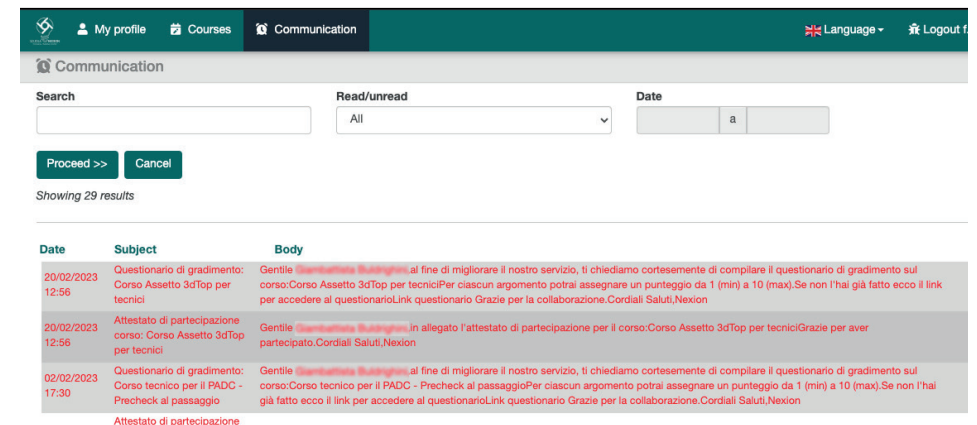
My profile Courses Communication Language Logout f.

Communication

Search

Read/unread

All

Date

a

Proceed >> Cancel

Showing 29 results

| Date | Subject | Body |
|---|---|---|
| 20/02/2023 12:56 | Questionario di gradimento: Corso Assetto 3dTop per tecnici | Gentile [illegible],al fine di migliorare il nostro servizio, ti chiediamo cortesemente di compilare il questionario di gradimento sul corso:Corso Assetto 3dTop per tecniciPer ciascun argomento potrai assegnare un punteggio da 1 (min) a 10 (max).Se non l'hai già fatto ecco il link per accedere al questionarioLink questionario Grazie per la collaborazione.Cordiali Saluti,Nexion |
| 20/02/2023 12:56 | Attestato di partecipazione corso: Corso Assetto 3dTop per tecnici | Gentile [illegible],in allegato l'attestato di partecipazione per il corso:Corso Assetto 3dTop per tecniciGrazie per aver partecipato.Cordiali Saluti,Nexion |
| 02/02/2023 17:30 | Questionario di gradimento: Corso tecnico per il PADC - Precheck al passaggio | Gentile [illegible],al fine di migliorare il nostro servizio, ti chiediamo cortesemente di compilare il questionario di gradimento sul corso:Corso tecnico per il PADC - Precheck al passaggioPer ciascun argomento potrai assegnare un punteggio da 1 (min) a 10 (max).Se non l'hai già fatto ecco il link per accedere al questionarioLink questionario Grazie per la collaborazione.Cordiali Saluti,Nexion |
| | Attestato di partecipazione | |